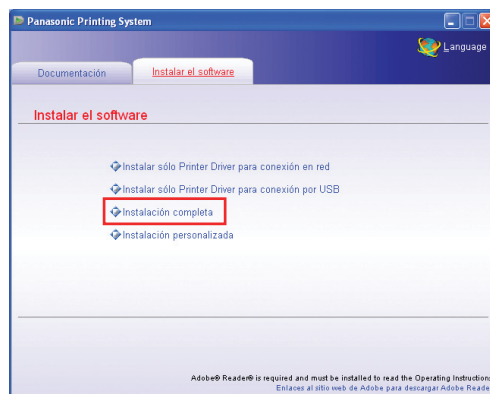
Panasonic Printing System

Language

Documentación

Instalar el software

Instalar el software

Instalar sólo Printer Driver para conexión en red

Instalar sólo Printer Driver para conexión por USB

Instalación completa

Instalación personalizada

Adobe® Reader® is required and must be installed to read the Operating Instructio

Enlaces al sitio web de Adobe para descargar Adobe Reade